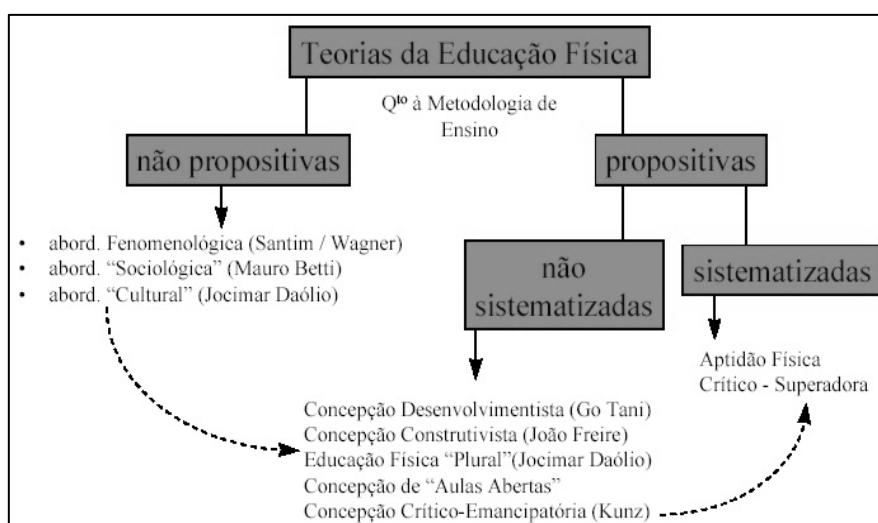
Teorias da Educação Física

Q$^{to}$ à Metodologia de Ensino

não propositivas

propositivas

- abord. Fenomenológica (Santim / Wagner)
- abord. "Sociológica" (Mauro Betti)
- abord. "Cultural" (Jocimar Daólio)

não sistematizadas

sistematizadas

Aptidão Física
Crítico - Superadora

Concepção Desenvolvimentista (Go Tani)
Concepção Construtivista (João Freire)
Educação Física "Plural"(Jocimar Daólio)
Concepção de "Aulas Abertas"
Concepção Crítico-Emancipatória (Kunz)